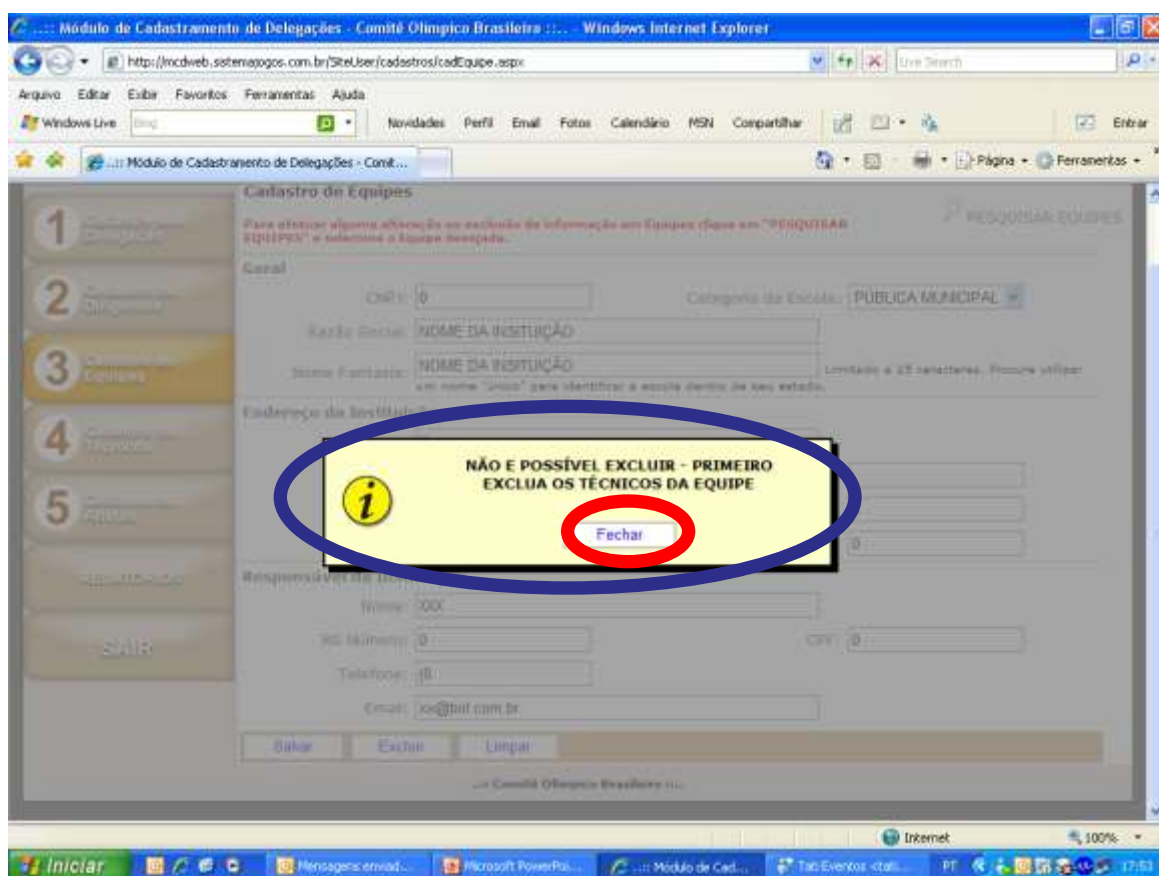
..:: Módulo de Cadastramento de Delegações - Comitê Olímpico Brasileiro ::.. - Windows Internet Explorer

http://mcdweb.sistemajogos.com.br/SiteUser/cadastros/cadEquipe.aspx

Live Search

Arquivo Editar Exibir Favoritos Ferramentas Ajuda

Windows Live Bing Novidades Perfil Email Fotos Calendário MSN Compartilhar Entrar

..:: Módulo de Cadastramento de Delegações - Comit...

Página Ferramentas

Cadastro de Equipes

Para efetuar alguma alteração ou exclusão de informação em Equipes clique em "PESQUISAR EQUIPES" e selecione a Equipe desejada.

PESQUISAR EQUIPES

1 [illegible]

2 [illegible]

3 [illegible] Equipes

4 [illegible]

5 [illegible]

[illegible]

SAIR

Geral

CNPJ: 0

Categoria da Escola: PÚBLICA MUNICIPAL

Razão Social: NOME DA INSITUIÇÃO

Nome Fantasia: NOME DA INSITUIÇÃO

Limitado a 25 caracteres. Procure utilizar um nome "único" para identificar a escola dentro de seu estado.

Endereço da Instituição

NÃO E POSSÍVEL EXCLUIR - PRIMEIRO EXCLUA OS TÉCNICOS DA EQUIPE

Fechar

0

Responsável da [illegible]

Nome: XXX

RG Número: 0

CPF: 0

Telefone: (0

Email: xx@bol.com.br

Salvar Excluir Limpar

..:: Comitê Olímpico Brasileiro ::..

Internet

100%

Iniciar

Mensagens enviad...

Microsoft PowerPoi...

..:: Módulo de Cad...

Tati Eventos <tati...

PT

17:53